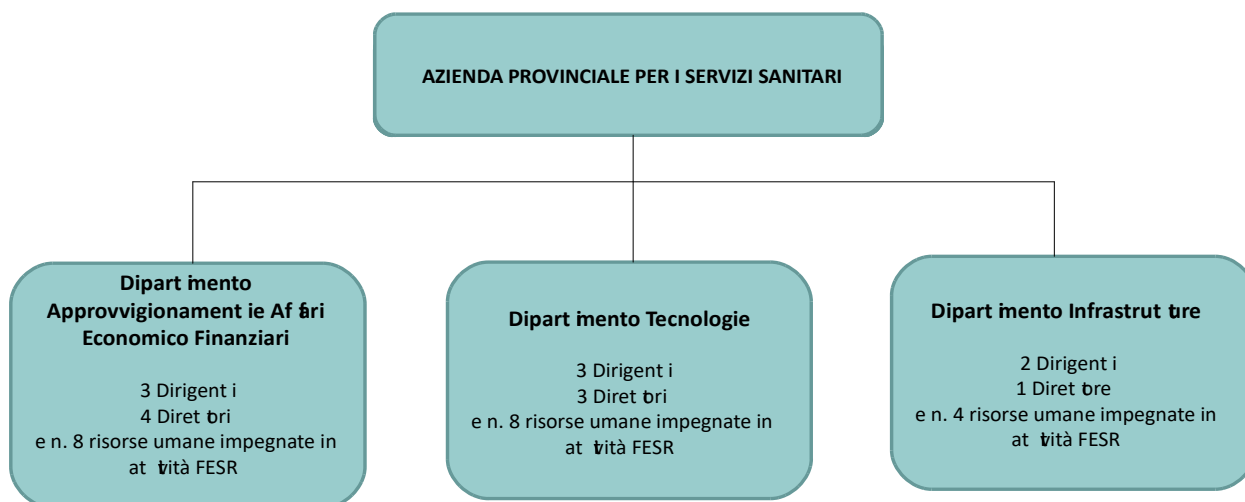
AZIENDA PROVINCIALE PER I SERVIZI SANITARI

Dipartimento Approvvigionamenti e Affari Economico Finanziari

3 Dirigenti
4 Direttori
e n. 8 risorse umane impegnate in attività FESR

Dipartimento Tecnologie

3 Dirigenti
3 Direttori
e n. 8 risorse umane impegnate in attività FESR

Dipartimento Infrastrutture

2 Dirigenti
1 Direttore
e n. 4 risorse umane impegnate in attività FESR